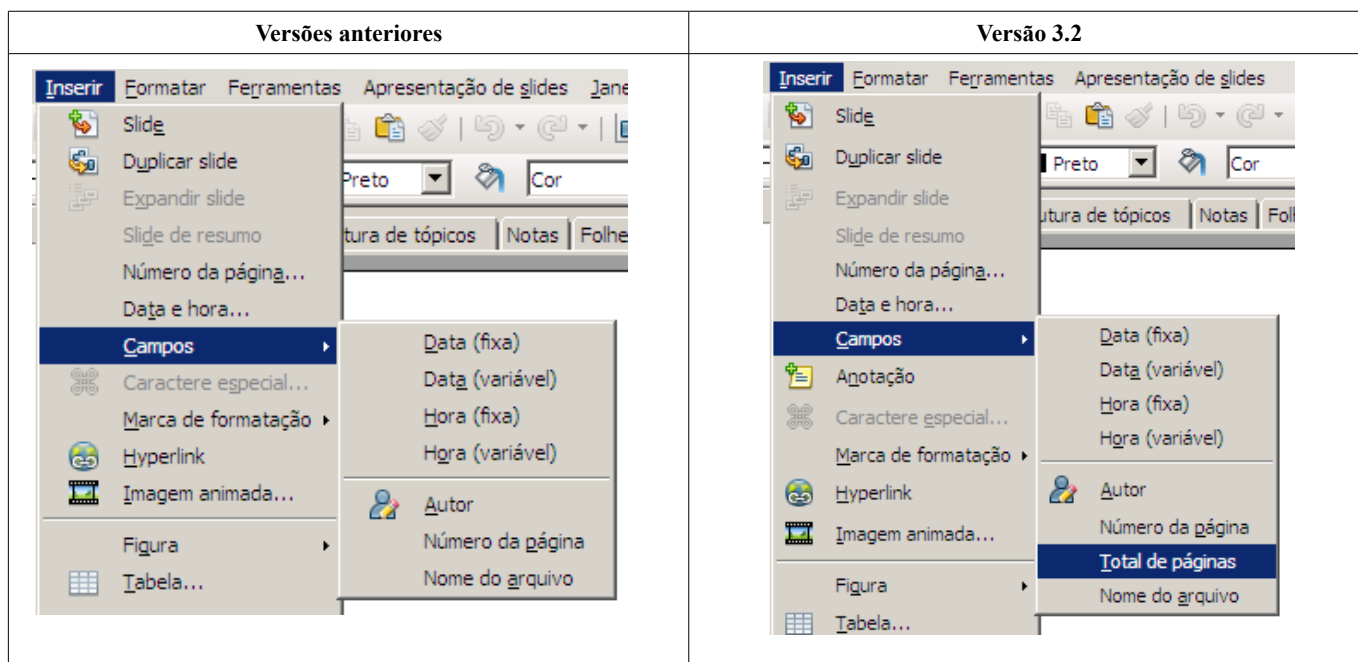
| Versões anteriores | Versão 3.2 |
|---|---|
| Inserir Formatar Ferramentas Apresentação de slides Jane<br>Slide<br>Duplicar slide<br>Expandir slide<br>Slide de resumo<br>Número da página...<br>Data e hora...<br>Campos<br>Caractere especial...<br>Marca de formatação<br>Hyperlink<br>Imagem animada...<br>Figura<br>Tabela...<br>Preto<br>Cor<br>tura de tópicos<br>Notas<br>Folhe<br>Data (fixa)<br>Data (variável)<br>Hora (fixa)<br>Hora (variável)<br>Autor<br>Número da página<br>Nome do arquivo | Inserir Formatar Ferramentas Apresentação de slides<br>Slide<br>Duplicar slide<br>Expandir slide<br>Slide de resumo<br>Número da página...<br>Data e hora...<br>Campos<br>Anotação<br>Caractere especial...<br>Marca de formatação<br>Hyperlink<br>Imagem animada...<br>Figura<br>Tabela...<br>Preto<br>Cor<br>tura de tópicos<br>Notas<br>Folh<br>Data (fixa)<br>Data (variável)<br>Hora (fixa)<br>Hora (variável)<br>Autor<br>Número da página<br>Total de páginas<br>Nome do arquivo |